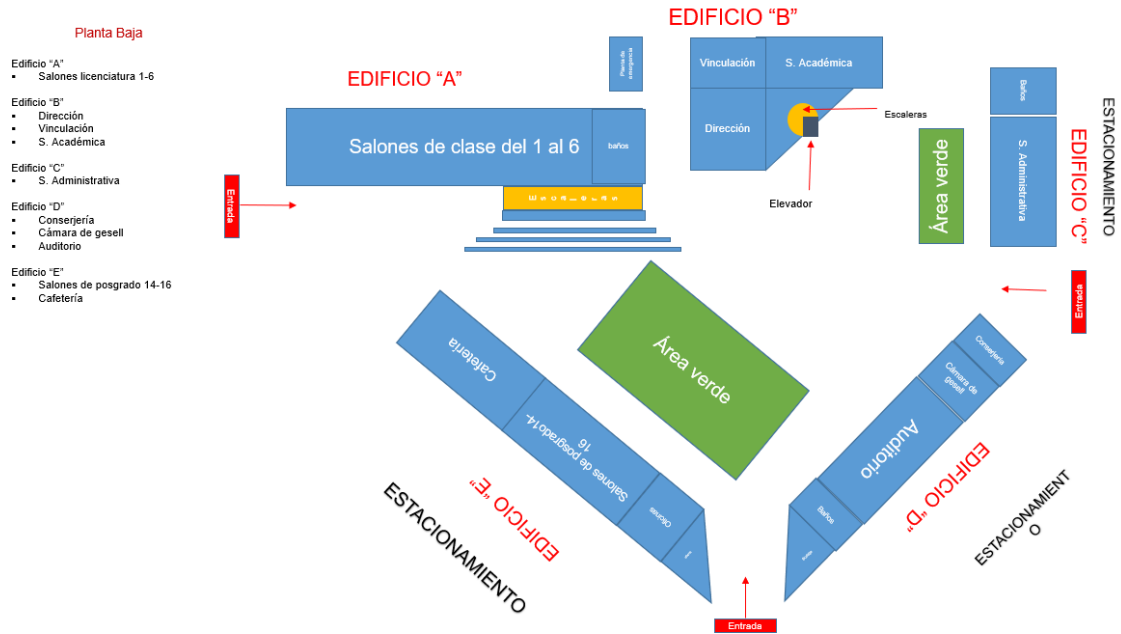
Planta Baja

Edificio "A"
- Salones licenciatura 1-6

Edificio "B"
- Dirección
- Vinculación
- S. Académica

Edificio "C"
- S. Administrativa

Edificio "D"
- Conserjería
- Cámara de gesell
- Auditorio

Edificio "E"
- Salones de posgrado 14-16
- Cafetería

EDIFICIO "B"

Planta de emergencia

Vinculación

S. Académica

Dirección

Escaleras

Elevador

EDIFICIO "A"

Salones de clase del 1 al 6

baños

Escaleras

Entrada

Baños

S. Administrativa

Área verde

ESTACIONAMIENTO

EDIFICIO "C"

Entrada

Área verde

Cafetería

Salones de posgrado 14-16

Oficinas

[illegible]

Conserjería

Cámara de gesell

Auditorio

Baños

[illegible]

EDIFICIO "E"

EDIFICIO "D"

ESTACIONAMIENTO

ESTACIONAMIENTO

Entrada